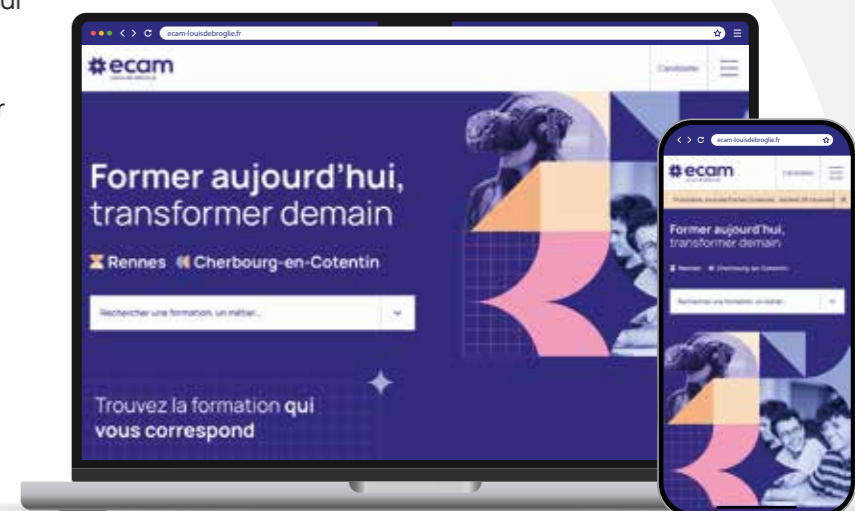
ecam-louisdebroglie.fr

ecam

Candidater

Former aujourd'hui, transformer demain

Rennes Cherbourg-en-Cotentin

Rechercher une formation, un métier...

Trouvez la formation qui vous correspond

ecam-louisdebroglie.fr

ecam

Candidater

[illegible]

Former aujourd'hui, transformer demain

Rennes Cherbourg-en-Cotentin

Rechercher une formation, un métier...